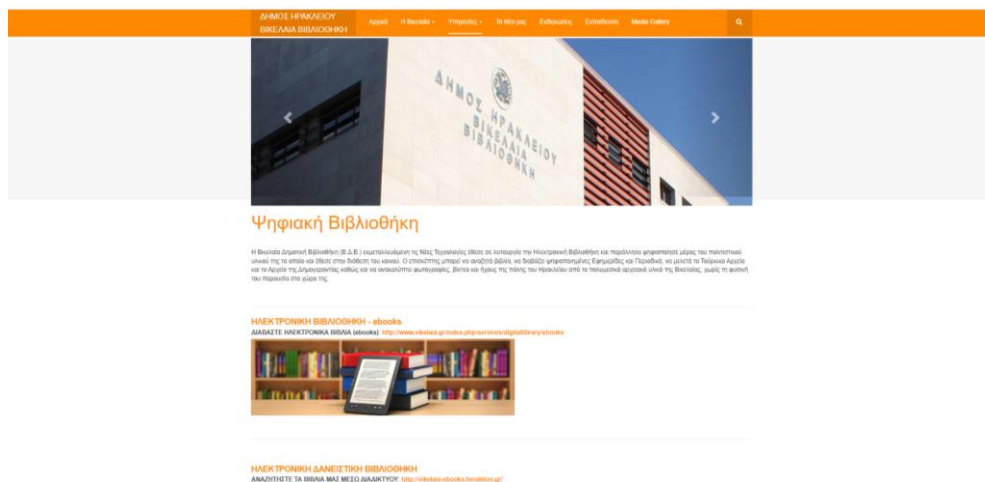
ΔΗΜΟΣ ΗΡΑΚΛΕΙΟΥ
ΒΙΚΕΛΑΙΑ ΒΙΒΛΙΟΘΗΚΗ

Αρχική Η Βικελαία Υπηρεσίες Το Νέο μας Εκδηλώσεις Εκπαίδευση Media Gallery

ΔΗΜΟΣ ΗΡΑΚΛΕΙΟΥ ΒΙΚΕΛΑΙΑ ΒΙΒΛΙΟΘΗΚΗ

Ψηφιακή Βιβλιοθήκη

Η Βικελαία Δημοτική Βιβλιοθήκη (Β.Δ.Β.) εκμεταλλευόμενη τις Νέες Τεχνολογίες έθεσε σε λειτουργία την Ηλεκτρονική Βιβλιοθήκη και παράλληλα ψηφιοποίησε μέρος του πολιτιστικού υλικού της το οποίο και έθεσε στην διάθεση του κοινού. Ο επισκέπτης μπορεί να αναζητά βιβλία, να διαβάζει ψηφιοποιημένες Εφημερίδες και Περιοδικά, να μελετά το Τούρκικο Αρχείο και τα Αρχεία της Δημογεροντίας καθώς και να ανακαλύπτει φωτογραφίες, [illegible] και όψεις της πόλης του Ηρακλείου από το πολύτιμο αρχειακό υλικό της Βικελαίας, χωρίς τη φυσική του παρουσία στο χώρο της.

ΗΛΕΚΤΡΟΝΙΚΗ ΒΙΒΛΙΟΘΗΚΗ - ebooks
ΔΙΑΒΑΣΤΕ ΗΛΕΚΤΡΟΝΙΚΑ ΒΙΒΛΙΑ (ebooks) http://www.vikelaia.gr/index.php/services/digitallibrary/ebooks

ΗΛΕΚΤΡΟΝΙΚΗ ΔΑΝΕΙΣΤΙΚΗ ΒΙΒΛΙΟΘΗΚΗ
ΑΝΑΖΗΤΗΣΤΕ ΤΑ ΒΙΒΛΙΑ ΜΑΣ ΜΕΣΩ ΔΙΑΔΙΚΤΥΟΥ http://vikelaia.ebooks.heraklion.gr/